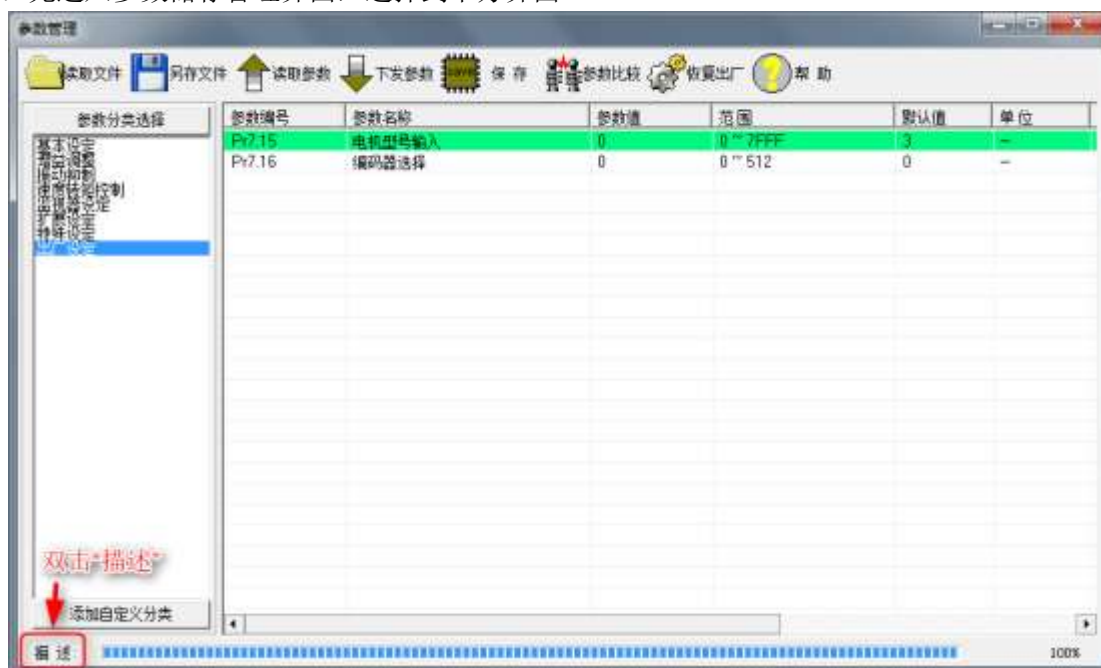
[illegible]

参数管理

读取文件 另存文件 读取参数 下发参数 保存 参数比较 恢复出厂 帮助

参数分类选择

基本设定
增益调整
振动抑制
速度转矩控制
监视器设定
扩展设定
特殊设定
出厂设定

| 参数编号 | 参数名称 | 参数值 | 范围 | 默认值 | 单位 |
|---|---|---|---|---|---|
| Pr7.15 | 电机型号输入 | 0 | 0 ~ 7FFF | 3 | – |
| Pr7.16 | 编码器选择 | 0 | 0 ~ 512 | 0 | – |

双击"描述"

添加自定义分类

描述

100%